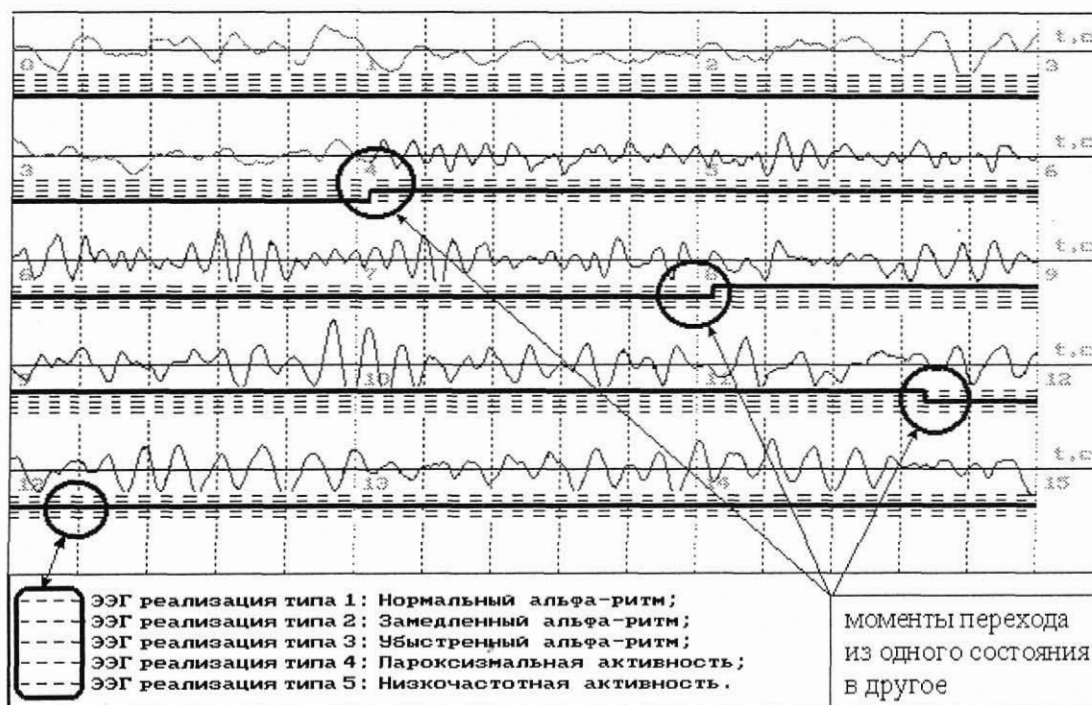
t,c
0
1
2
3

t,c
3
4
5
6

t,c
6
7
8
9

t,c
9
10
11
12

t,c
12
13
14
15

ЭЭГ реализация типа 1: Нормальный альфа-ритм;
ЭЭГ реализация типа 2: Замедленный альфа-ритм;
ЭЭГ реализация типа 3: Убыстренный альфа-ритм;
ЭЭГ реализация типа 4: Пароксизмальная активность;
ЭЭГ реализация типа 5: Низкочастотная активность.

моменты перехода из одного состояния в другое